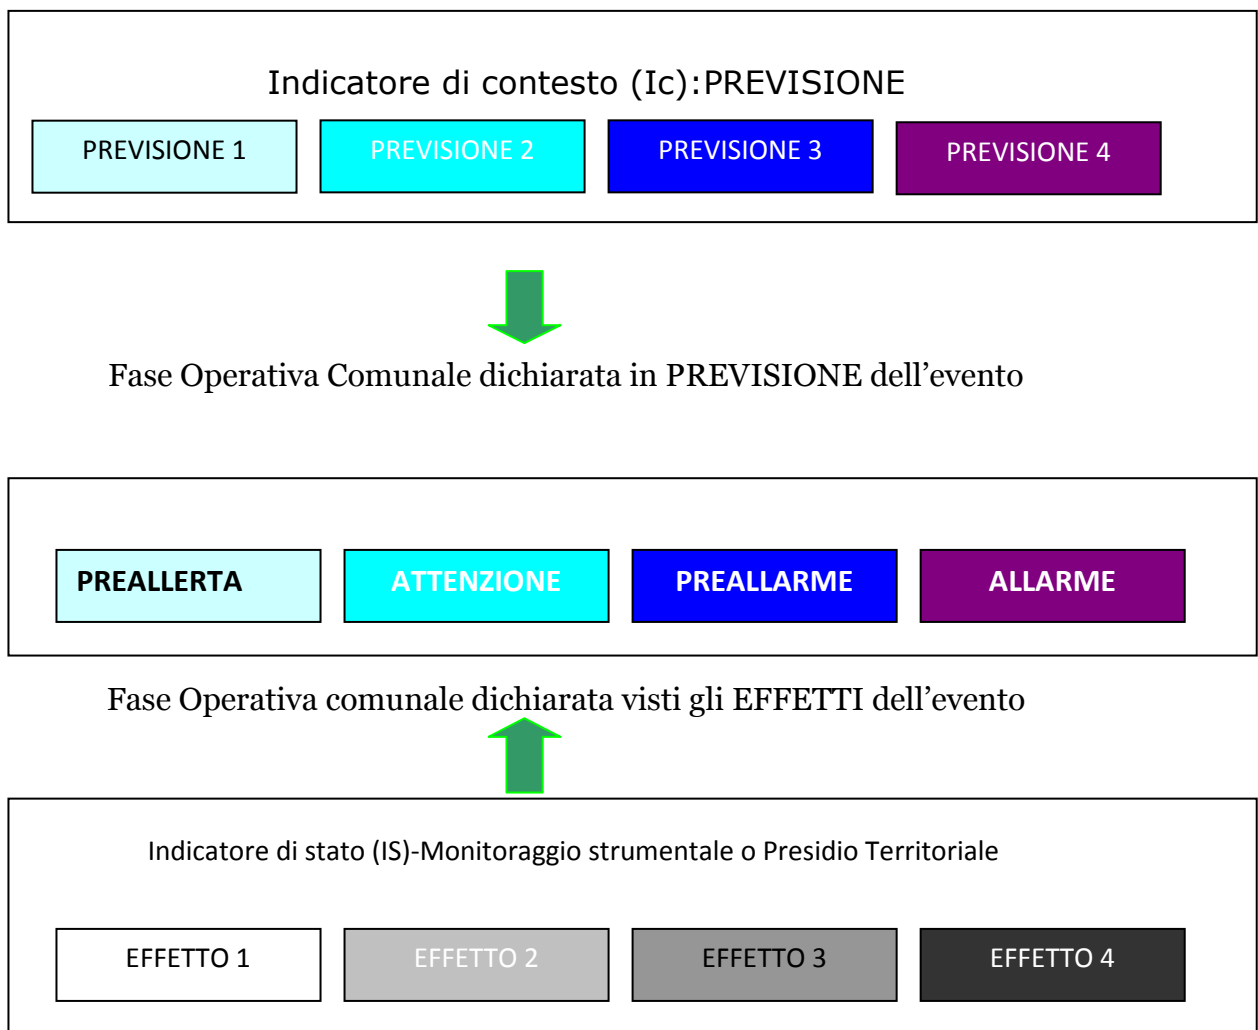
Indicatore di contesto (Ic):PREVISIONE

PREVISIONE 1 PREVISIONE 2 PREVISIONE 3 PREVISIONE 4

Fase Operativa Comunale dichiarata in PREVISIONE dell'evento

PREALLERTA ATTENZIONE PREALLARME ALLARME

Fase Operativa comunale dichiarata visti gli EFFETTI dell'evento

Indicatore di stato (IS)-Monitoraggio strumentale o Presidio Territoriale

EFFETTO 1 EFFETTO 2 EFFETTO 3 EFFETTO 4